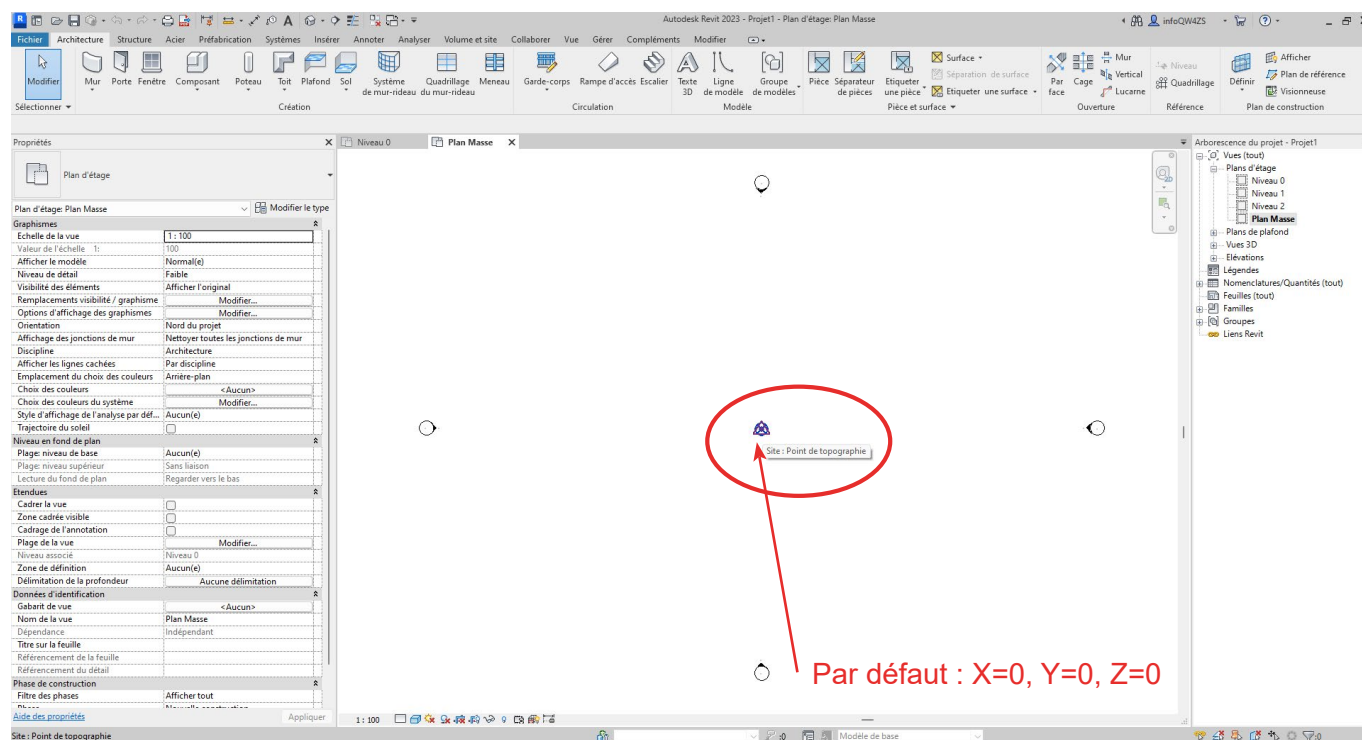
Autodesk Revit 2023 - Projet1 - Plan d'étage: Plan Masse

infoQW4ZS

Fichier Architecture Structure Acier Préfabrication Systèmes Insérer Annoter Analyser Volume et site Collaborer Vue Gérer Compléments Modifier

Modifier
Sélectionner

Mur Porte Fenêtre Composant Poteau Toit Plafond Sol Système de mur-rideau Quadrillage du mur-rideau Meneau
Création

Garde-corps Rampe d'accès Escalier
Circulation

Texte 3D Ligne de modèle Groupe de modèles
Modèle

Pièce Séparateur de pièces Etiqueter une pièce Surface Séparation de surface Etiqueter une surface
Pièce et surface

Par face Cage Mur Vertical Lucarne
Ouverture

Niveau Quadrillage
Référence

Définir Afficher Plan de référence Visionneuse
Plan de construction

Propriétés

Plan d'étage

Plan d'étage: Plan Masse Modifier le type

| Graphismes | |
|---|---|
| Echelle de la vue | 1 : 100 |
| Valeur de l'échelle 1: | 100 |
| Afficher le modèle | Normal(e) |
| Niveau de détail | Faible |
| Visibilité des éléments | Afficher l'original |
| Remplacements visibilité / graphisme | Modifier... |
| Options d'affichage des graphismes | Modifier... |
| Orientation | Nord du projet |
| Affichage des jonctions de mur | Nettoyer toutes les jonctions de mur |
| Discipline | Architecture |
| Afficher les lignes cachées | Par discipline |
| Emplacement du choix des couleurs | Arrière-plan |
| Choix des couleurs | <Aucun> |
| Choix des couleurs du système | Modifier... |
| Style d'affichage de l'analyse par déf... | Aucun(e) |
| Trajectoire du soleil | |
| Niveau en fond de plan | |
| Plage: niveau de base | Aucun(e) |
| Plage: niveau supérieur | Sans liaison |
| Lecture du fond de plan | Regarder vers le bas |
| Etendues | |
| Cadrer la vue | |
| Zone cadrée visible | |
| Cadrage de l'annotation | |
| Plage de la vue | Modifier... |
| Niveau associé | Niveau 0 |
| Zone de définition | Aucun(e) |
| Délimitation de la profondeur | Aucune délimitation |
| Données d'identification | |
| Gabarit de vue | <Aucun> |
| Nom de la vue | Plan Masse |
| Dépendance | Indépendant |
| Titre sur la feuille | |
| Référencement de la feuille | |
| Référencement du détail | |
| Phase de construction | |
| Filtre des phases | Afficher tout |

Aide des propriétés Appliquer

Niveau 0 Plan Masse

Site : Point de topographie

Par défaut : X=0, Y=0, Z=0

1 : 100

Arborescence du projet - Projet1
Vues (tout)
Plans d'étage
Niveau 0
Niveau 1
Niveau 2
Plan Masse
Plans de plafond
Vues 3D
Elévations
Légendes
Nomenclatures/Quantités (tout)
Feuilles (tout)
Familles
Groupes
Liens Revit

Site : Point de topographie
:0
Modèle de base